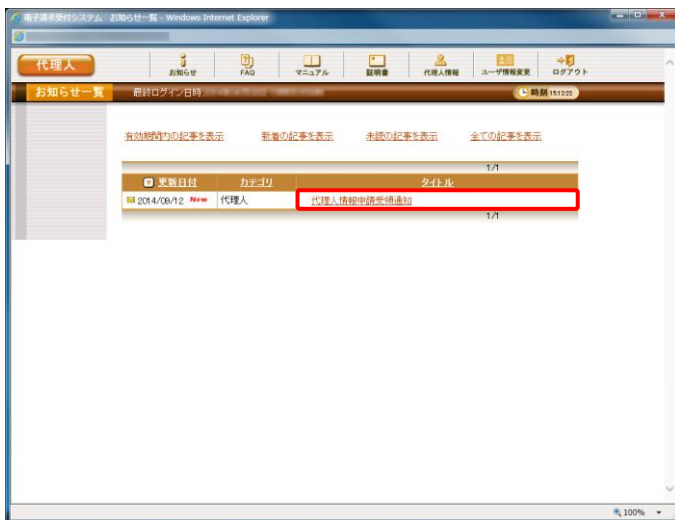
電子請求受付システム お知らせ一覧 - Windows Internet Explorer

代理人

お知らせ FAQ マニュアル 証明書 代理人情報 ユーザ情報変更 ログアウト

お知らせ一覧 最終ログイン日時 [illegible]

時刻 15:12:22

有効期間内の記事を表示 新着の記事を表示 未読の記事を表示 全ての記事を表示

1/1

| 更新日付 | カテゴリ | タイトル |
|---|---|---|
| 2014/08/12 New | 代理人 | 代理人情報申請受領通知 |

1/1

100%